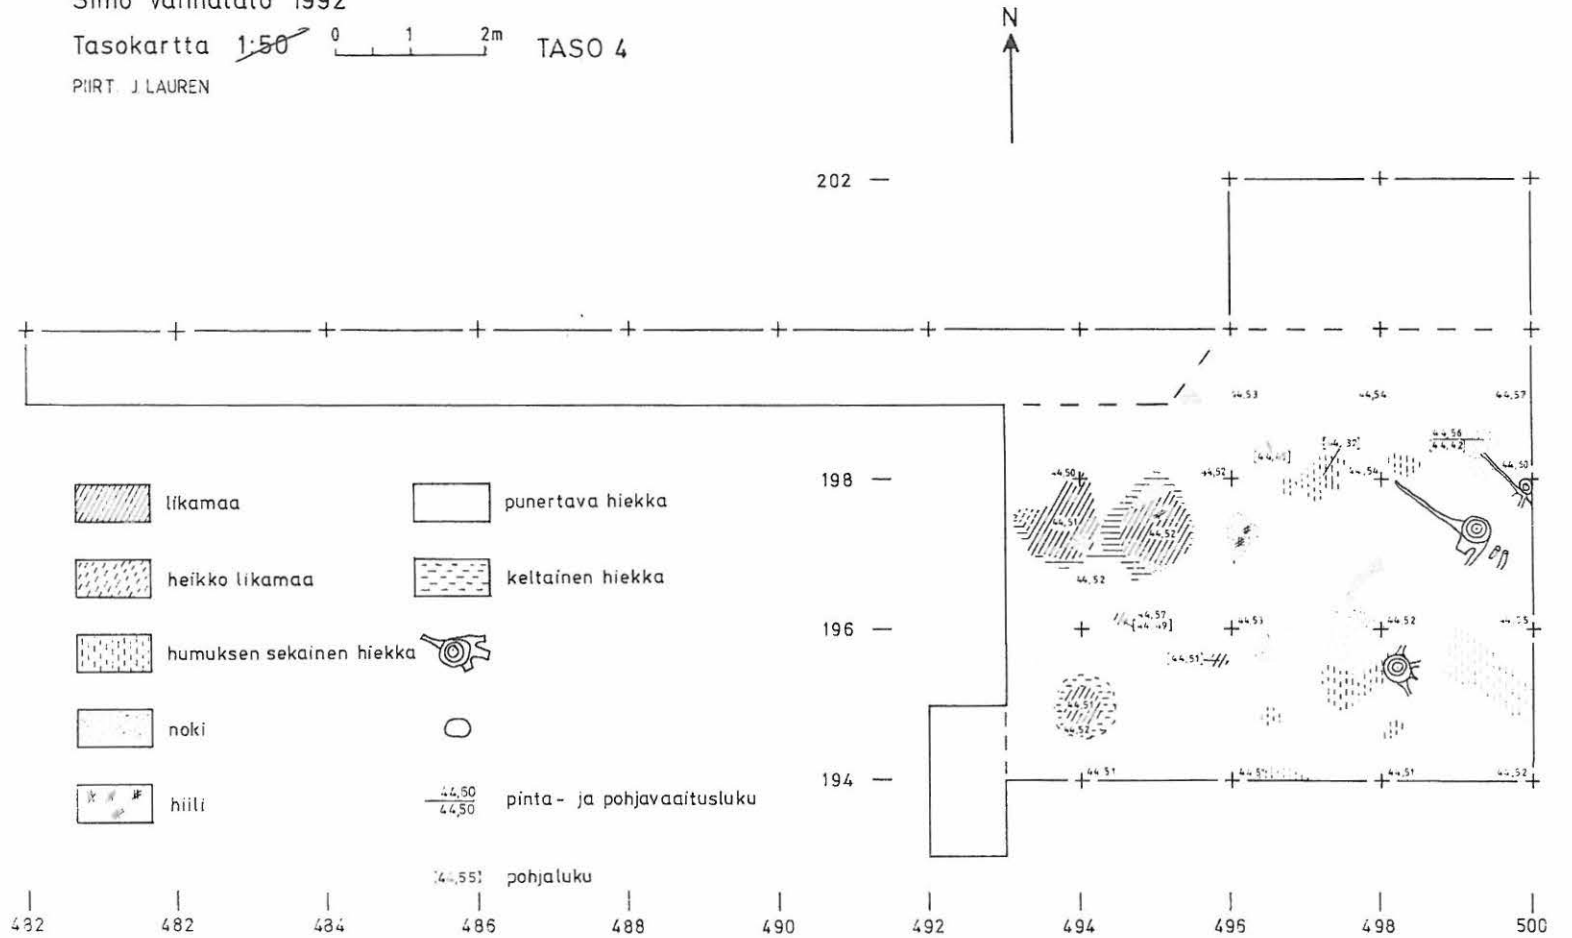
Simo Vanhalato 1992

Tasokartta 1:50 0 1 2m TASO 4

PIIRT. J. LAUREN

N

202

198

196

194

likamaa

heikko likamaa

humuksen sekainen hiekka

noki

hiili

punertava hiekka

keltainen hiekka

$\frac{44,50}{44,50}$ pinta- ja pohjavaaitusluku

[44,55] pohjaluku

44,53 44,54 44,57

$\frac{44,56}{44,42}$ [44,32] [44,45] 44,52 44,54 44,50 44,50

44,51 44,52 44,52

$\frac{44,57}{44,49}$ 44,53 44,52 44,55

[44,51]

44,51 44,52

44,51 44,51 44,51 44,52

432 482 484 486 488 490 492 494 496 498 500